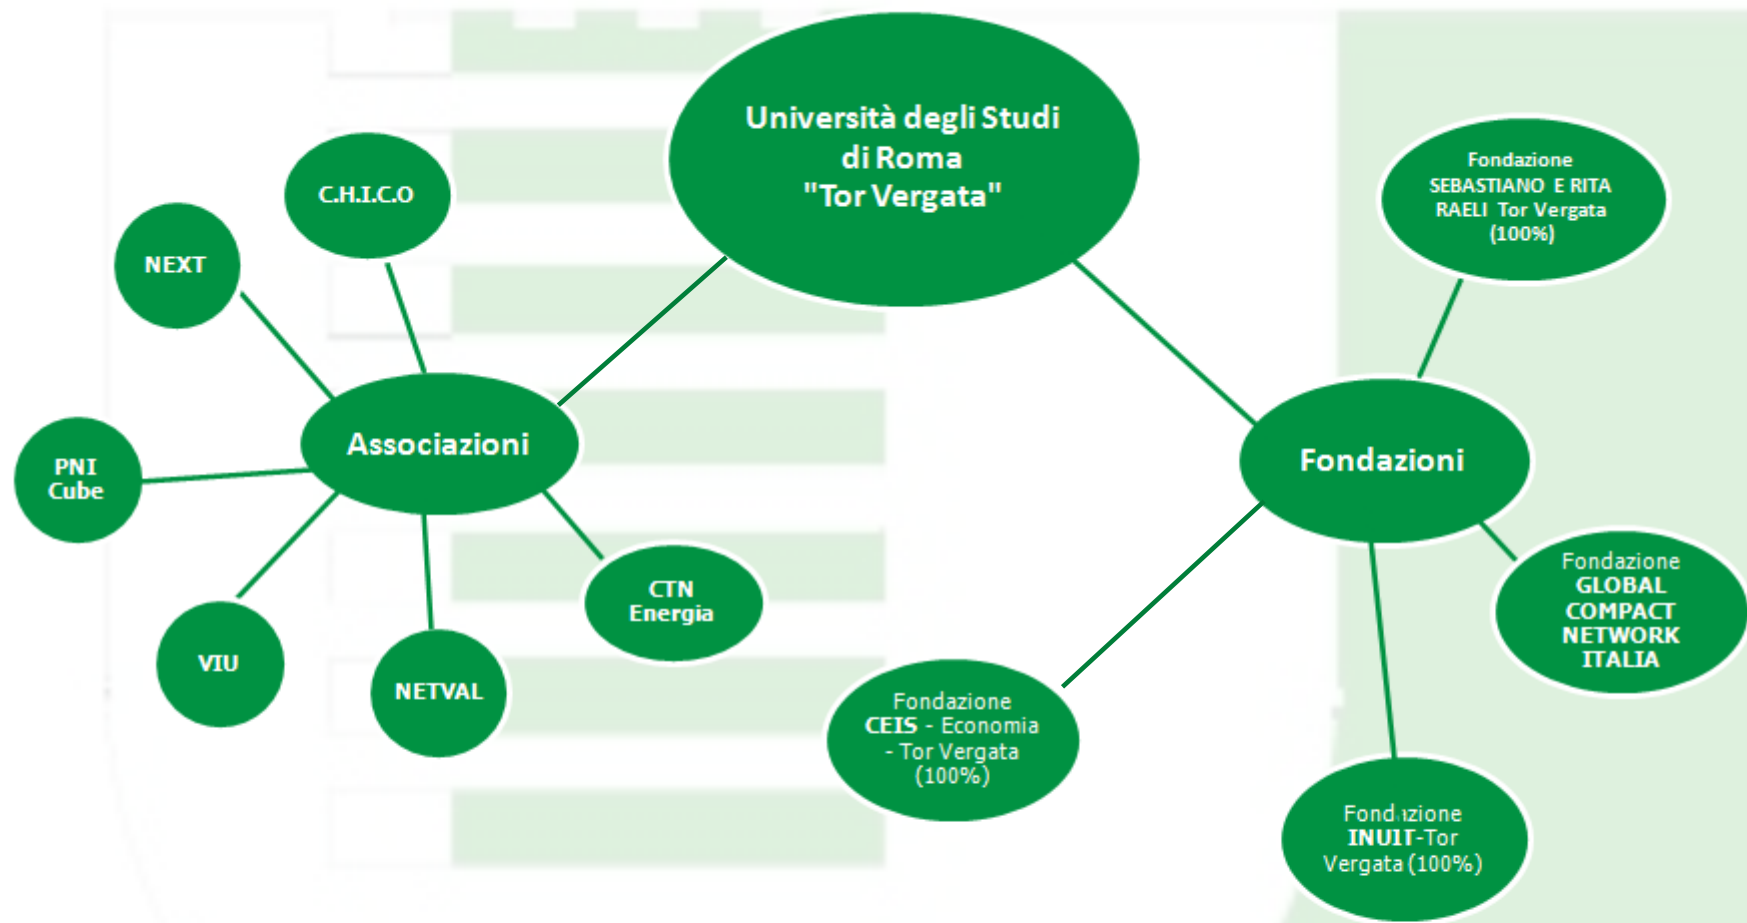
Università degli Studi di Roma "Tor Vergata"

C.H.I.C.O

NEXT

PNI Cube

Associazioni

VIU

NETVAL

CTN Energia

Fondazione SEBASTIANO E RITA RAELI Tor Vergata (100%)

Fondazioni

Fondazione GLOBAL COMPACT NETWORK ITALIA

Fondazione CEIS - Economia - Tor Vergata (100%)

Fondazione INUIT-Tor Vergata (100%)